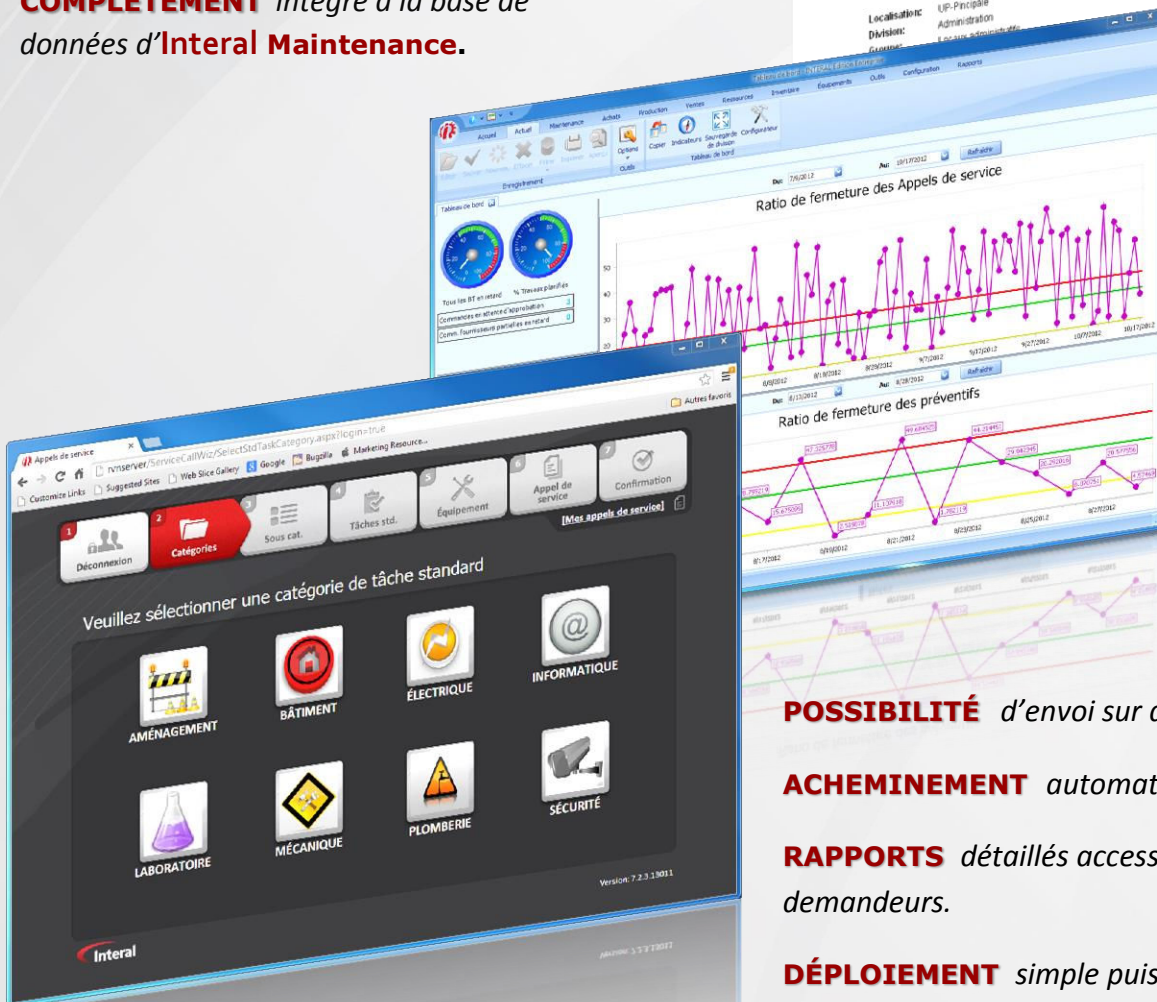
COMPLÈTEMENT intégré à la base de données d'Interal Maintenance.

Localisation: UP-Principale
Division: Administration

Accueil Actuel Maintenance Achats Production Ventes Ressources Inventaire Équipements Outils Configuration Rapports

Enregistrement
Options
Outils
Copier Indicateurs Sauvegarde de division Configurateur
Tableau de bord

Tableau de bord

Du: 7/6/2012 Au: 10/17/2012 Rafraîchir

Ratio de fermeture des Appels de service

Tous les BT en retard
% Travaux planifiés
Commandes en attente d'approbation
Comm. fournisseurs partielles en retard

Du: 8/13/2012 Au: 8/28/2012 Rafraîchir

Ratio de fermeture des préventifs

Appels de service
nvmserver/ServiceCallWiz/SelectStdTaskCategory.aspx?login=true
Customize Links Suggested Sites Web Slice Gallery Google Bugzilla Marketing Resource...
Autres favoris

1 Déconnexion
2 Catégories
3 Sous cat.
4 Tâches std.
5 Équipement
6 Appel de service
7 Confirmation

[Mes appels de service]

Veuillez sélectionner une catégorie de tâche standard

AMÉNAGEMENT
BÂTIMENT
ÉLECTRIQUE
INFORMATIQUE
LABORATOIRE
MÉCANIQUE
PLOMBERIE
SÉCURITÉ

Version: 7.2.3.13011

Interal

POSSIBILITÉ d'envoi sur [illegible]

ACHEMINEMENT automat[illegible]

RAPPORTS détaillés access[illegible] demandeurs.

DÉPLOIEMENT simple puis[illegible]